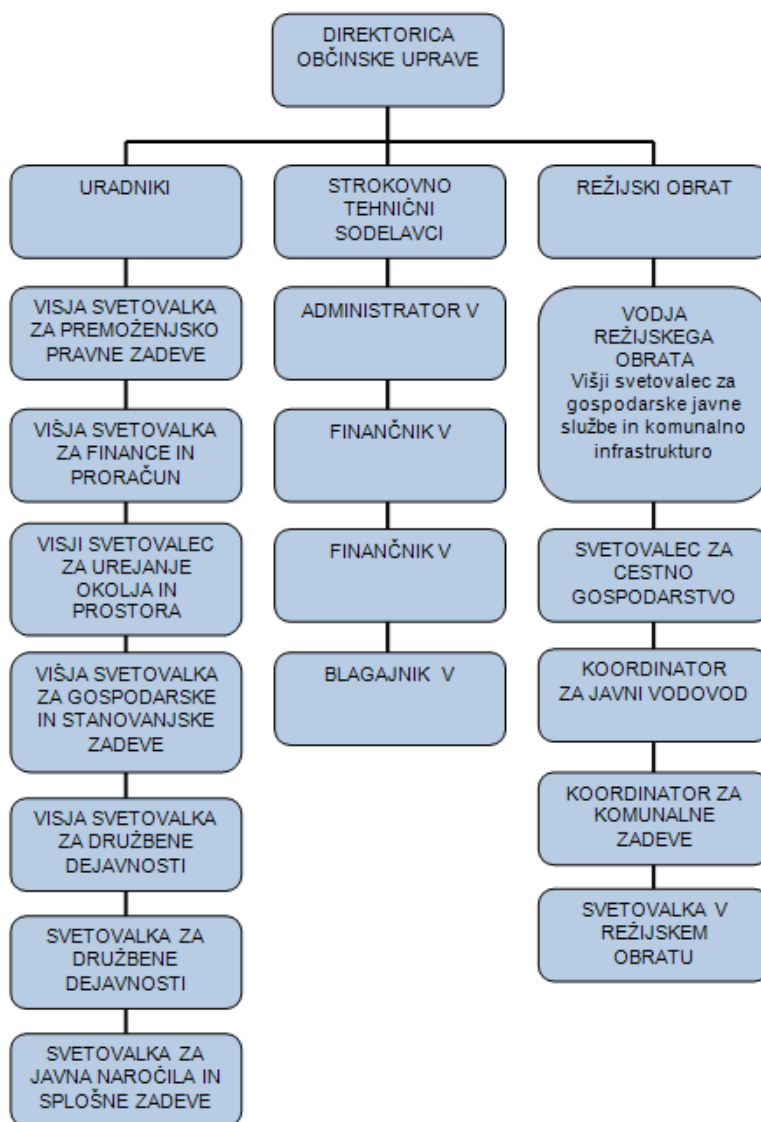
DIREKTORICA OBČINSKE UPRAVE

URADNIKI

VISJA SVETOVALKA ZA PREMOŽENJSKO PRAVNE ZADEVE

VIŠJA SVETOVALKA ZA FINANCE IN PRORAČUN

VISJI SVETOVALEC ZA UREJANJE OKOLJA IN PROSTORA

VIŠJA SVETOVALKA ZA GOSPODARSKE IN STANOVANJSKE ZADEVE

VISJA SVETOVALKA ZA DRUŽBENE DEJAVNOSTI

SVETOVALKA ZA DRUŽBENE DEJAVNOSTI

SVETOVALKA ZA JAVNA NAROĆILA IN SPLOŠNE ZADEVE

STROKOVNO TEHNIČNI SODELAVCI

ADMINISTRATOR V

FINANČNIK V

FINANČNIK V

BLAGAJNIK V

REŽIJSKI OBRAT

VODJA REŽIJSKEGA OBRATA
Višji svetovalec za gospodarske javne službe in komunalno infrastrukturo

SVETOVALEC ZA CESTNO GOSPODARSTVO

KOORDINATOR ZA JAVNI VODOVOD

KOORDINATOR ZA KOMUNALNE ZADEVE

SVETOVALKA V REŽIJSKEM OBRATU